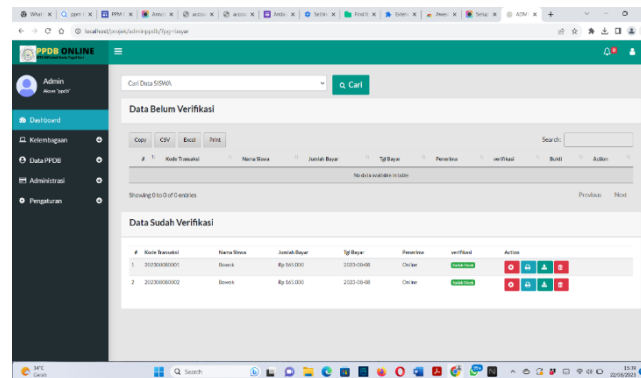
What | ppm | PPM | Amri | acco | acco | Ando | Settin | Find | Exter | Jeem | Setup | ADM

localhost/projek/admin/ppdb/?pg=bayar

PPDB ONLINE

Admin
Akses "ppdb"

Dashboard
Kelembagaan
Data PPDB
Administrasi
Pengaturan

Cari Data SISWA
Cari

Data Belum Verifikasi

Copy | CSV | Excel | Print

Search:

| # | Kode Transaksi | Nama Siswa | Jumlah Bayar | Tgl Bayar | Penerima | verifikasi | Bukti | Aksi |
|---|---|---|---|---|---|---|---|---|
| No data available in table | | | | | | | | |

Showing 0 to 0 of 0 entries

Previous | Next

Data Sudah Verifikasi

| # | Kode Transaksi | Nama Siswa | Jumlah Bayar | Tgl Bayar | Penerima | verifikasi | Action |
|---|---|---|---|---|---|---|---|
| 1 | 202308080001 | Bowok | Rp 565.000 | 2023-08-08 | Online | Sudah Cek | |
| 2 | 202308080002 | Bowok | Rp 565.000 | 2023-08-08 | Online | Sudah Cek | |

34°C
Cerah

Search

13:37
22/08/2023